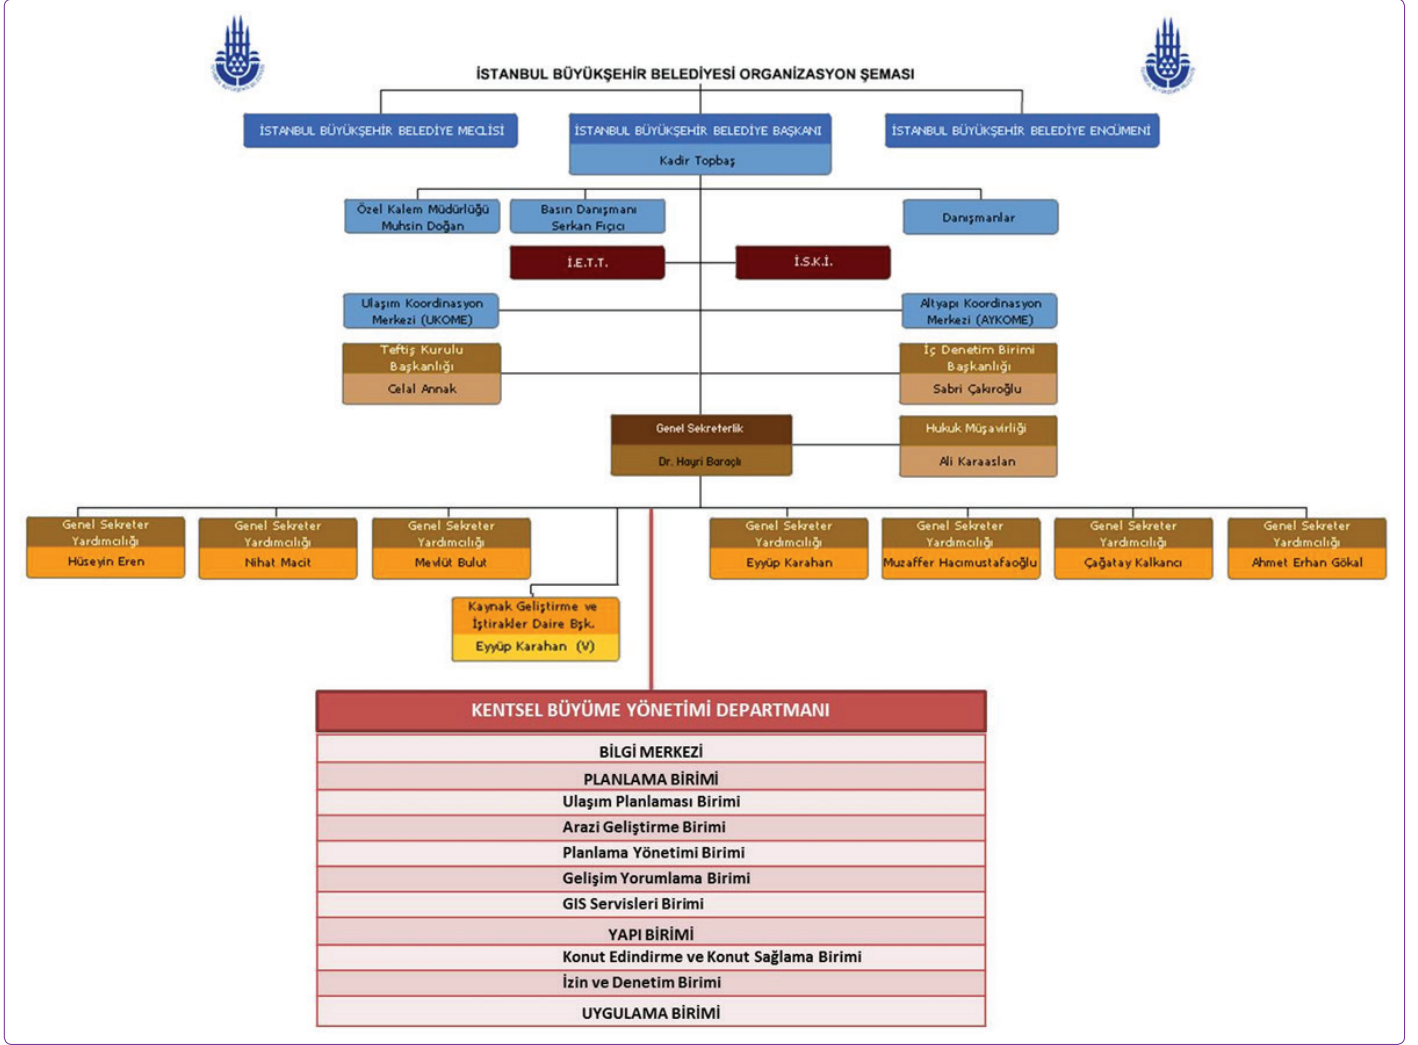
İSTANBUL BÜYÜKŞEHİR BELEDİYESİ ORGANİZASYON ŞEMASI

İSTANBUL BÜYÜKŞEHİR BELEDİYE MECLİSİ

İSTANBUL BÜYÜKŞEHİR BELEDİYE BAŞKANI
Kadir Topbaş

İSTANBUL BÜYÜKŞEHİR BELEDİYE ENCÜMENİ

Özel Kalem Müdürlüğü
Muhsin Doğan

Basın Danışmanı
Serkan Fıçıcı

Danışmanlar

İ.E.T.T.

İ.S.K.İ.

Ulaşım Koordinasyon Merkezi (UKOME)

Altyapı Koordinasyon Merkezi (AYKOME)

Teftiş Kurulu Başkanlığı
Celal Annak

İç Denetim Birimi Başkanlığı
Sabri Çakıroğlu

Genel Sekreterlik
Dr. Hayri Baraçlı

Hukuk Müşavirliği
Ali Karaaslan

Genel Sekreter Yardımcılığı
Hüseyin Eren

Genel Sekreter Yardımcılığı
Nihat Macit

Genel Sekreter Yardımcılığı
Mevlüt Bulut

Genel Sekreter Yardımcılığı
Eyyüp Karahan

Genel Sekreter Yardımcılığı
Muzaffer Hacımustafaoğlu

Genel Sekreter Yardımcılığı
Çağatay Kalkancı

Genel Sekreter Yardımcılığı
Ahmet Erhan Gökal

Kaynak Geliştirme ve İştirakler Daire Bşk.
Eyyüp Karahan (V)

KENTSEL BÜYÜME YÖNETİMİ DEPARTMANI

BİLGİ MERKEZİ
PLANLAMA BİRİMİ
Ulaşım Planlaması Birimi
Arazi Geliştirme Birimi
Planlama Yönetimi Birimi
Gelişim Yorumlama Birimi
GIS Servisleri Birimi
YAPI BİRİMİ
Konut Edindirme ve Konut Sağlama Birimi
İzin ve Denetim Birimi
UYGULAMA BİRİMİ